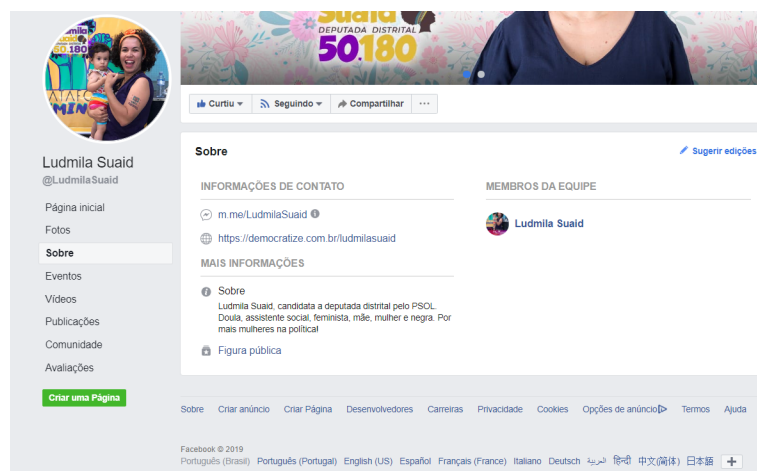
Suaid
DEPUTADA DISTRITAL
50.180

Ludmila Suaid
@LudmilaSuaid

Página inicial
Fotos
Sobre
Eventos
Vídeos
Publicações
Comunidade
Avaliações

Criar uma Página

Curtiu
Seguindo
Compartilhar
···

Sobre
Sugerir edições

INFORMAÇÕES DE CONTATO
m.me/LudmilaSuaid
https://democratize.com.br/ludmilasuaid

MAIS INFORMAÇÕES
Sobre
Ludmila Suaid, candidata a deputada distrital pelo PSOL. Doula, assistente social, feminista, mãe, mulher e negra. Por mais mulheres na política!
Figura pública

MEMBROS DA EQUIPE
Ludmila Suaid

Sobre Criar anúncio Criar Página Desenvolvedores Carreiras Privacidade Cookies Opções de anúncio Termos Ajuda

Facebook © 2019
Português (Brasil) Português (Portugal) English (US) Español Français (France) Italiano Deutsch العربية हिन्दी 中文(简体) 日本語 +